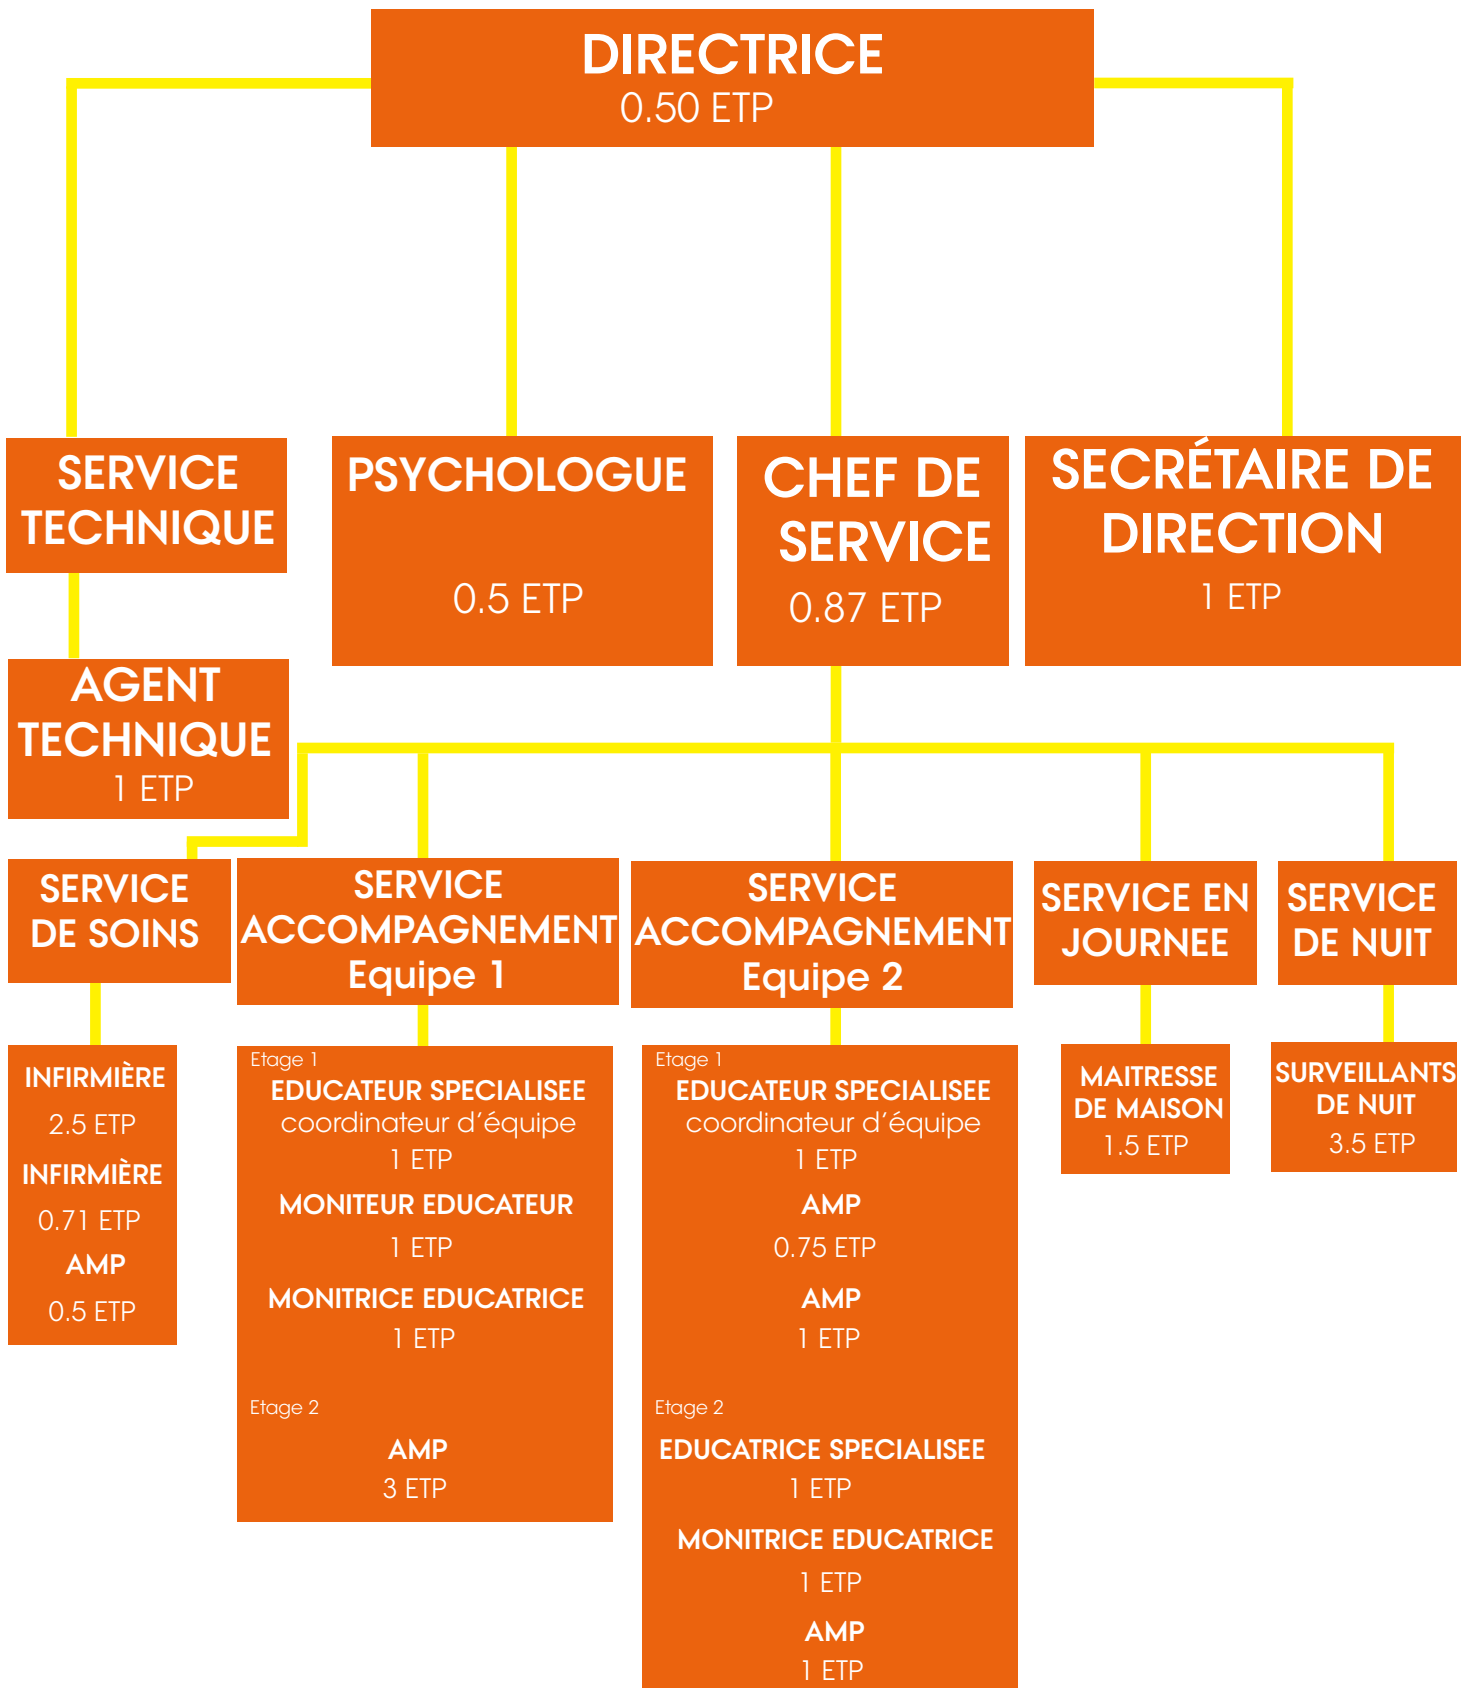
DIRECTRICE
0.50 ETP

SERVICE TECHNIQUE

AGENT TECHNIQUE
1 ETP

PSYCHOLOGUE
0.5 ETP

CHEF DE SERVICE
0.87 ETP

SECRÉTAIRE DE DIRECTION
1 ETP

SERVICE DE SOINS

INFIRMIÈRE
2.5 ETP
INFIRMIÈRE
0.71 ETP
AMP
0.5 ETP

SERVICE ACCOMPAGNEMENT
Equipe 1

Etage 1
EDUCATEUR SPECIALISEE
coordinateur d'équipe
1 ETP
MONITEUR EDUCATEUR
1 ETP
MONITRICE EDUCATRICE
1 ETP
Etage 2
AMP
3 ETP

SERVICE ACCOMPAGNEMENT
Equipe 2

Etage 1
EDUCATEUR SPECIALISEE
coordinateur d'équipe
1 ETP
AMP
0.75 ETP
AMP
1 ETP
Etage 2
EDUCATRICE SPECIALISEE
1 ETP
MONITRICE EDUCATRICE
1 ETP
AMP
1 ETP

SERVICE EN JOURNEE

MAITRESSE DE MAISON
1.5 ETP

SERVICE DE NUIT

SURVEILLANTS DE NUIT
3.5 ETP